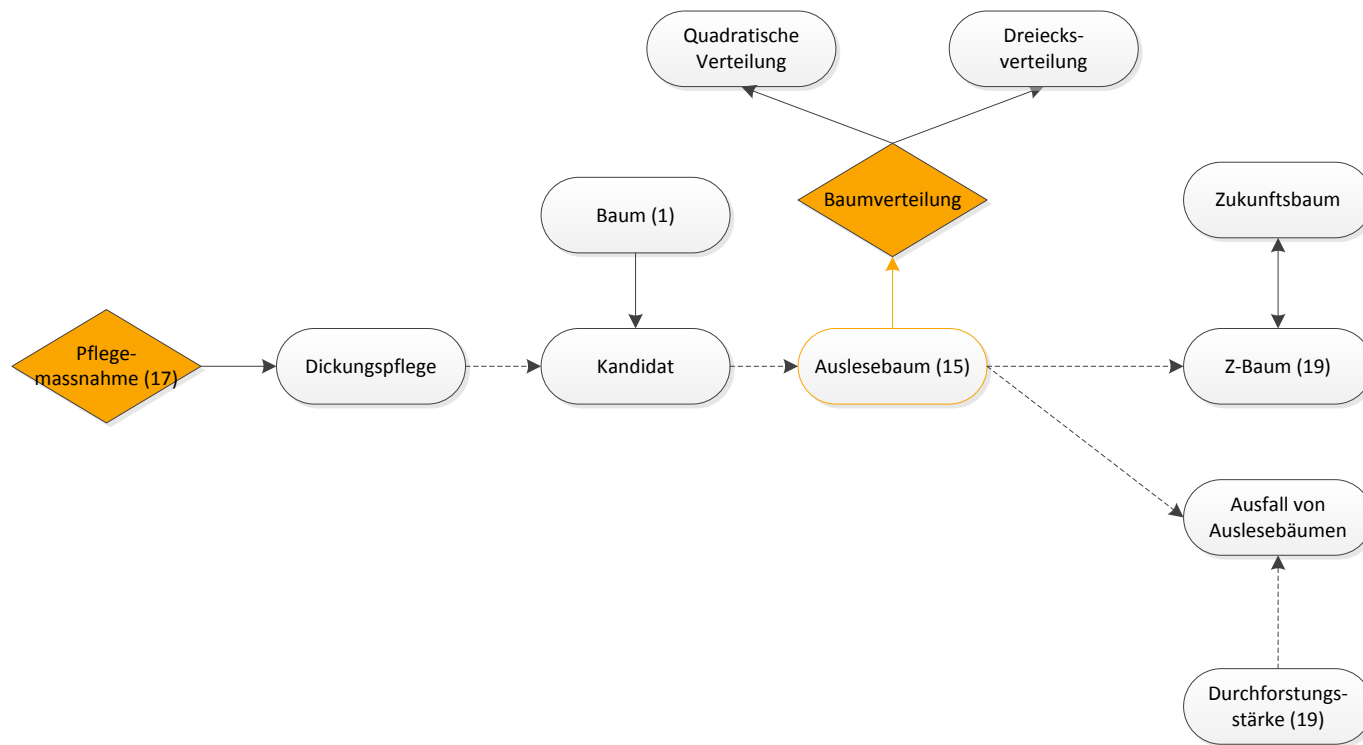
Quadratische Verteilung

Dreiecksverteilung

Baumverteilung

Baum (1)

Zukunftsbaum

Pflegemassnahme (17)

Dickungspflege

Kandidat

Auslesebaum (15)

Z-Baum (19)

Ausfall von Auslesebäumen

Durchforstungsstärke (19)